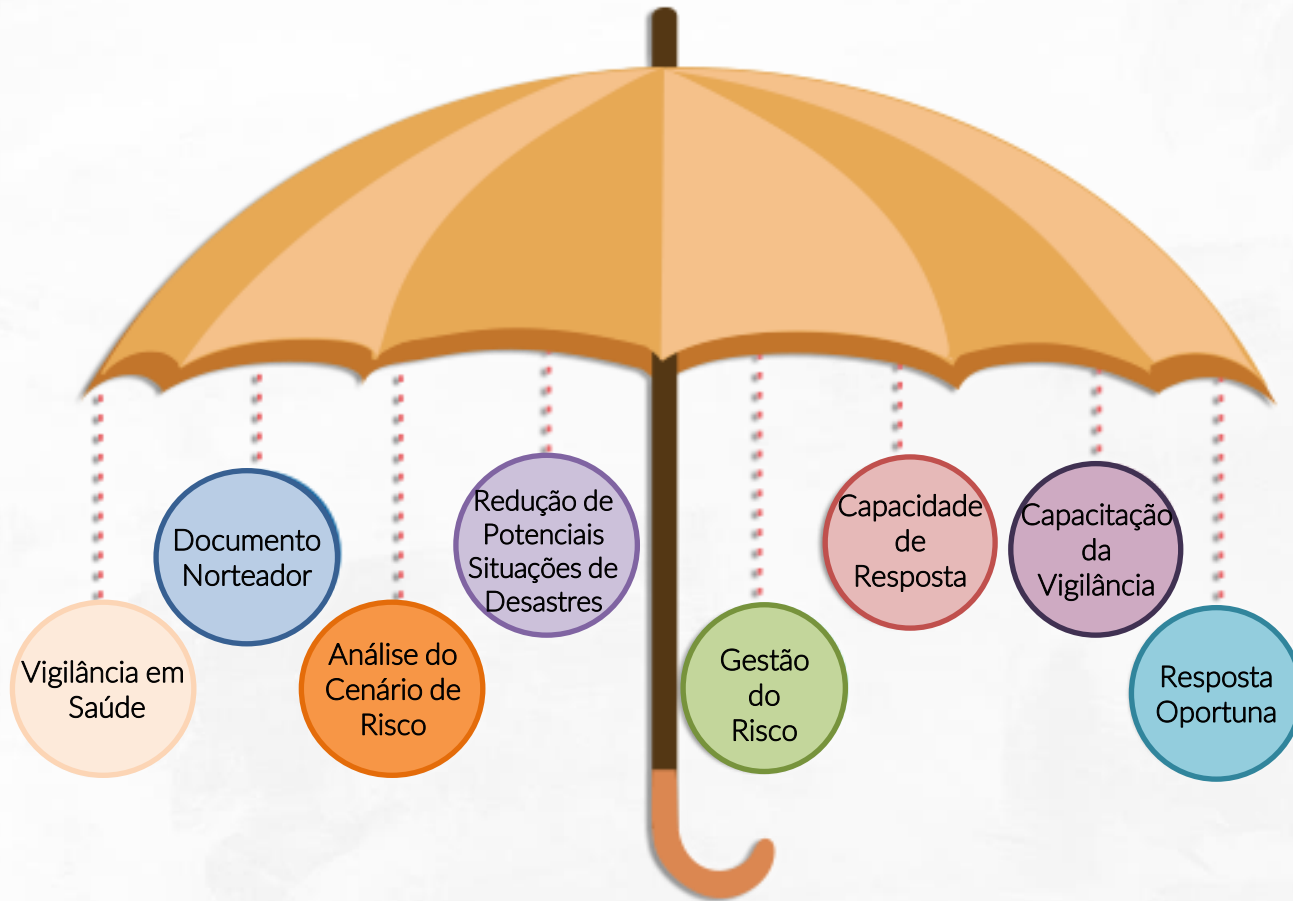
Vigilância em Saúde

Documento Norteador

Análise do Cenário de Risco

Redução de Potenciais Situações de Desastres

Gestão do Risco

Capacidade de Resposta

Capacitação da Vigilância

Resposta Oportuna